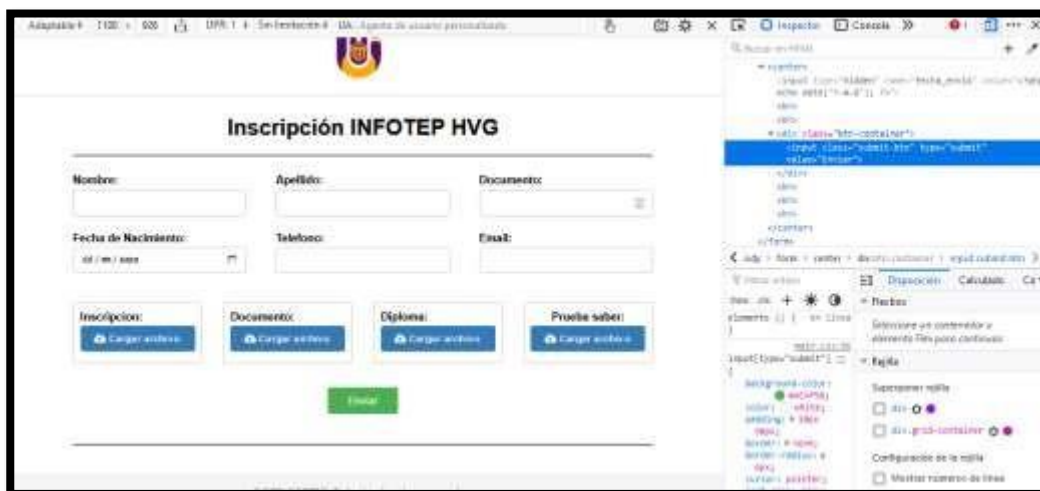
Adaptable ▾ 1130 × 926 DPR: 1 ▾ Sin limitación ▾ UA: Agente de usuario personalizado

Inspector Consola »

Inscripción INFOTEP HVG

Nombre:

Apellido:

Documento:

Fecha de Nacimiento:

dd / mm / aaaa

Telefono:

Email:

Inscripcion:

Cargar archivo

Documento:

Cargar archivo

Diploma:

Cargar archivo

Prueba saber:

Cargar archivo

Enviar

<center>
<input type="hidden" name="fecha_envio" value="<?php echo date("Y-m-d"); ?>">
<br>
<br>
<div class="btn-container">
<input class="submit-btn" type="submit" value="Enviar">
</div>
<br>
<br>
<br>
</center>
</form>

body › form › center › div.btn-container › input.submit-btn

Disposición Calculado

Flexbox

Seleccione un contenedor o elemento Flex para continuar.

Rejilla

Superponer rejilla

div

div.grid-container

Configuración de la rejilla

Mostrar números de línea

element {
}

input[type="submit"] {
background-color: #4CAF50;
color: white;
padding: 10px 20px;
border: none;
border-radius: 4px;
cursor: pointer;